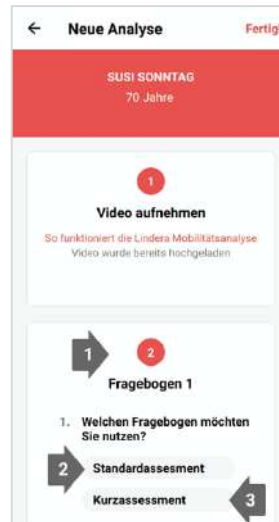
←
Neue Analyse
Fertig

SUSI SONNTAG
70 Jahre

1
Video aufnehmen
So funktioniert die Lindera Mobilitätsanalyse
Video wurde bereits hochgeladen

1
2
Fragebogen 1

1. Welchen Fragebogen möchten Sie nutzen?

2
Standardassesment
Kurzassessment
3